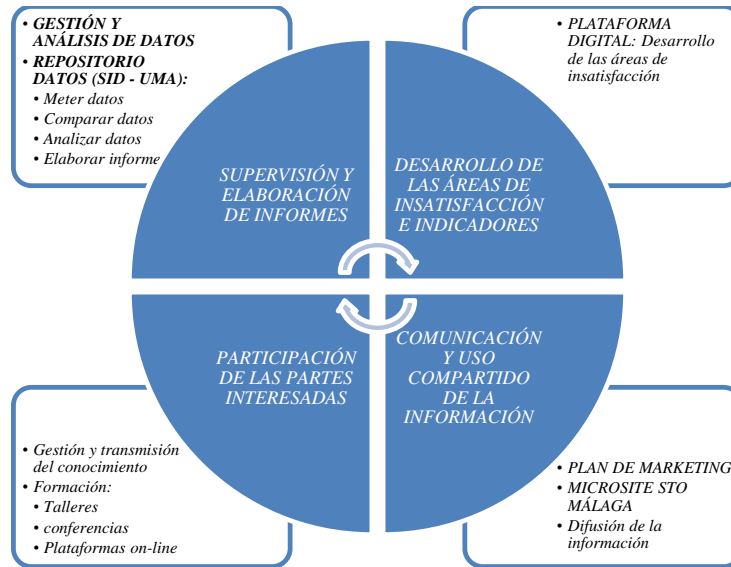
• GESTIÓN Y ANÁLISIS DE DATOS
• REPOSITORIO DATOS (SID - UMA):
• Meter datos
• Comparar datos
• Analizar datos
• Elaborar informe

• PLATAFORMA DIGITAL: Desarrollo de las áreas de insatisfacción

SUPERVISIÓN Y ELABORACIÓN DE INFORMES

DESARROLLO DE LAS ÁREAS DE INSATISFACCIÓN E INDICADORES

PARTICIPACIÓN DE LAS PARTES INTERESADAS

COMUNICACIÓN Y USO COMPARTIDO DE LA INFORMACIÓN

• Gestión y transmisión del conocimiento
• Formación:
• Talleres
• conferencias
• Plataformas on-line

• PLAN DE MARKETING
• MICROSITE STO MÁLAGA
• Difusión de la información